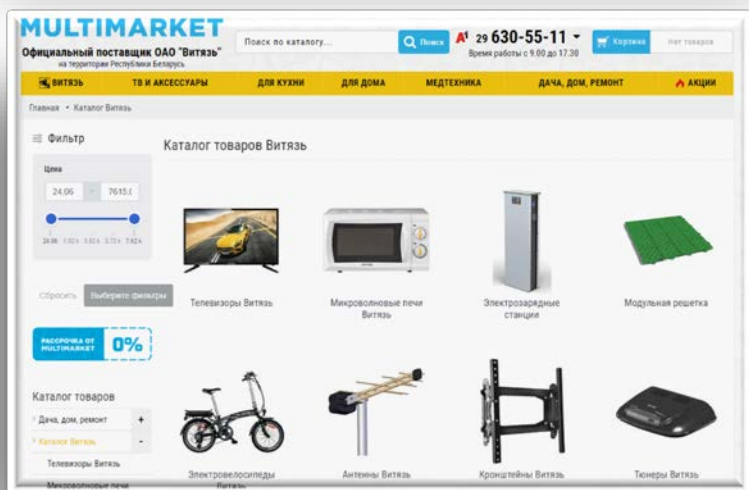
MULTIMARKET
Официальный поставщик ОАО "Витязь"
на территории Республики Беларусь

Поиск по каталогу...
Поиск

A1 29 630-55-11
Время работы с 9.00 до 17.30

Корзина
Нет товаров

ВИТЯЗЬ
ТВ И АКСЕССУАРЫ
ДЛЯ КУХНИ
ДЛЯ ДОМА
МЕДТЕХНИКА
ДАЧА, ДОМ, РЕМОНТ
АКЦИИ

Главная • Каталог Витязь

Фильтр

Цена
24.06
7615.0
24.06 1.92 k 3.81 k 5.72 k 7.62 k

Сбросить
Выберите фильтры

РАССРОЧКА ОТ MULTIMARKET 0%

Каталог товаров
Дача, дом, ремонт +
Каталог Витязь -
Телевизоры Витязь
Микроволновые печи

Каталог товаров Витязь

Телевизоры Витязь
Микроволновые печи Витязь
Электрозарядные станции
Модульная решетка

Электровелосипеды Витязь
Антенны Витязь
Кронштейны Витязь
Тюнеры Витязь